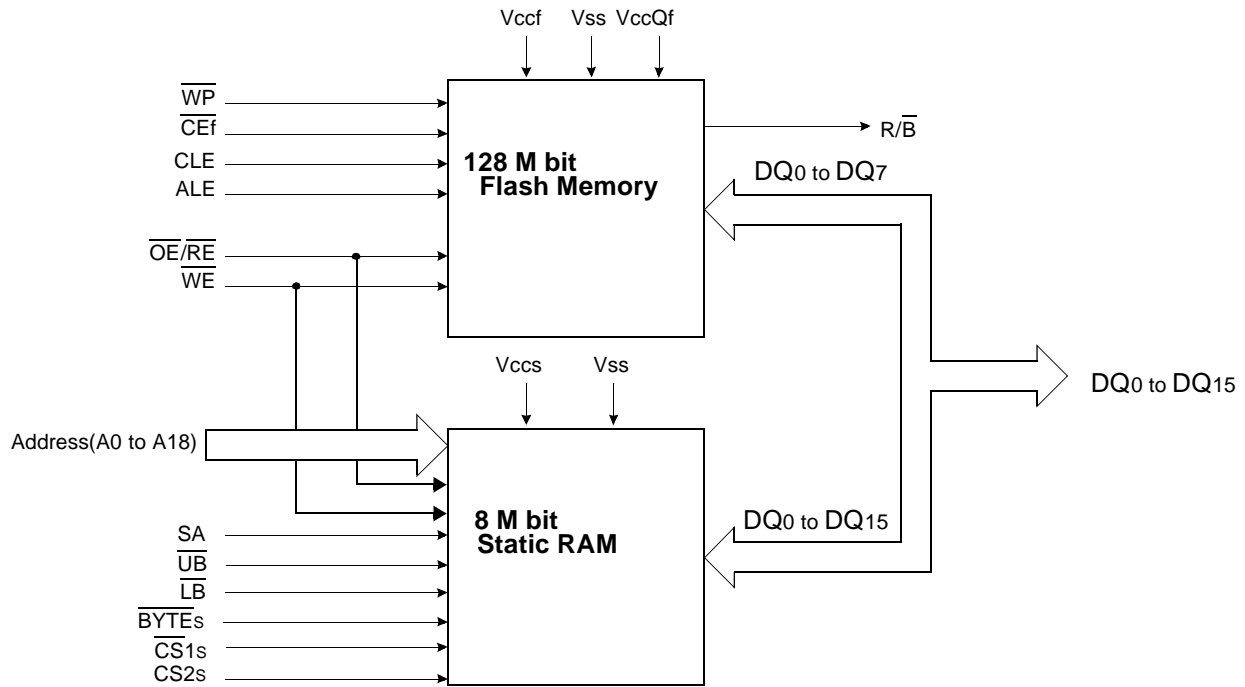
Vccf Vss VccQf

$\overline{WP}$
$\overline{CEf}$
CLE
ALE

128 M bit
Flash Memory

R/$\overline{B}$

DQ0 to DQ7

$\overline{OE}$/$\overline{RE}$
$\overline{WE}$

Vccs Vss

DQ0 to DQ15

Address(A0 to A18)

8 M bit
Static RAM

DQ0 to DQ15

SA
$\overline{UB}$
$\overline{LB}$
$\overline{BYTEs}$
$\overline{CS1s}$
CS2s